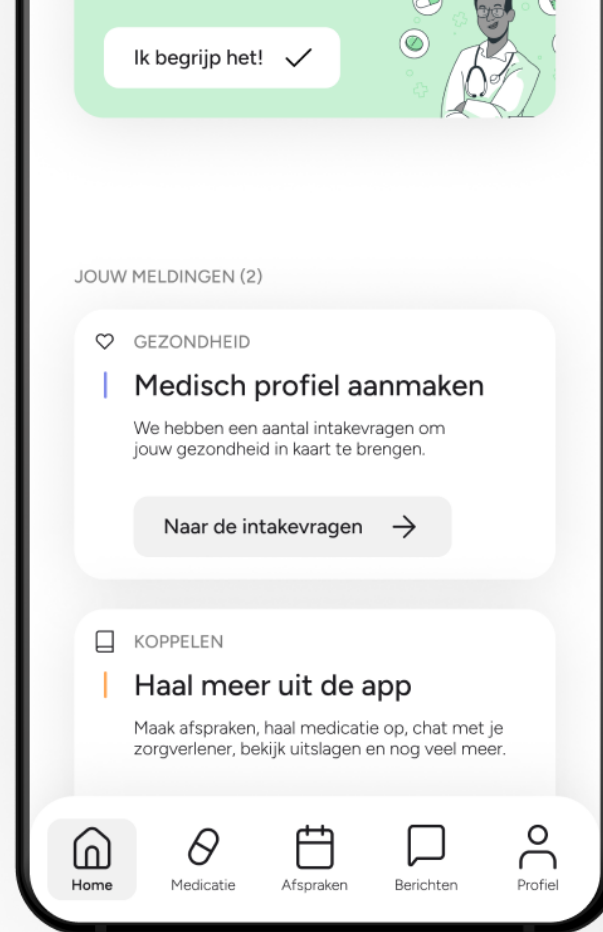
Ik begrijp het! ✓

JOUW MELDINGEN (2)

GEZONDHEID

Medisch profiel aanmaken

We hebben een aantal intakevragen om jouw gezondheid in kaart te brengen.

Naar de intakevragen →

KOPPELEN

Haal meer uit de app

Maak afspraken, haal medicatie op, chat met je zorgverlener, bekijk uitslagen en nog veel meer.

Home Medicatie Afspraken Berichten Profiel